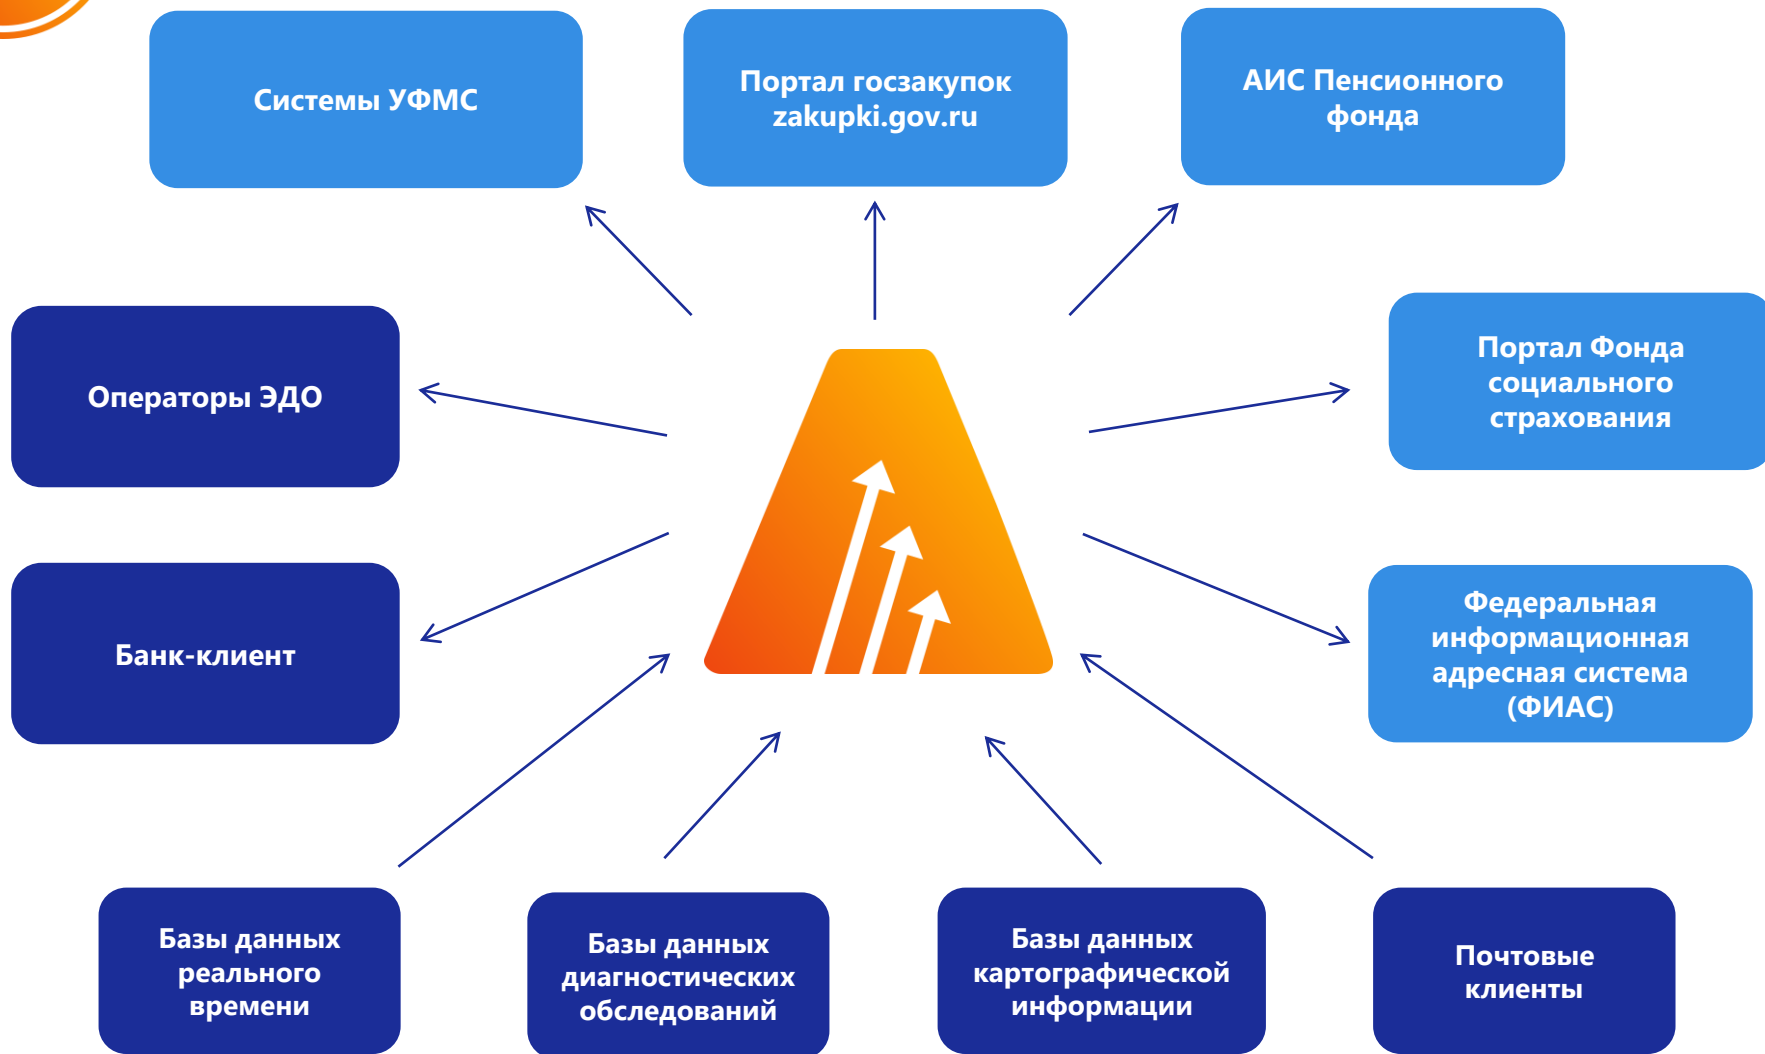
Системы УФМС

Портал госзакупок zakupki.gov.ru

АИС Пенсионного фонда

Операторы ЭДО

Портал Фонда социального страхования

Банк-клиент

Федеральная информационная адресная система (ФИАС)

Базы данных реального времени

Базы данных диагностических обследований

Базы данных картографической информации

Почтовые клиенты